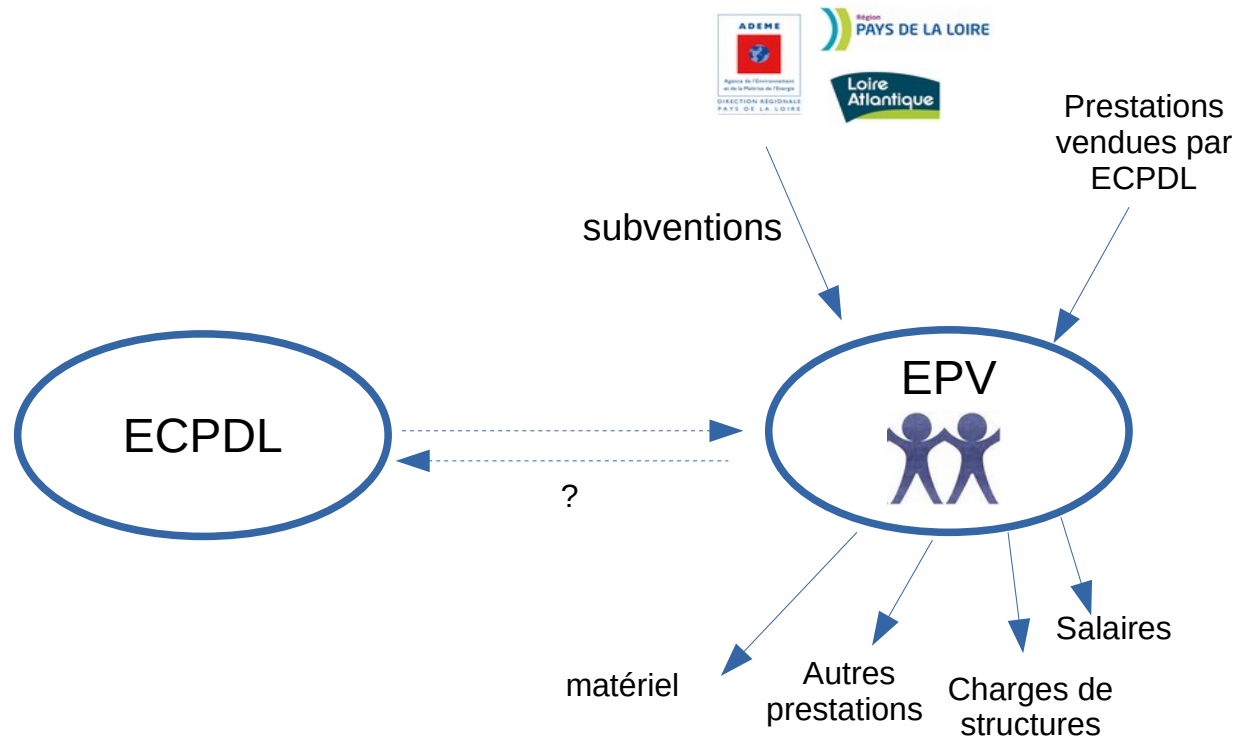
ADEME

Agence de l'Environnement et de la Maîtrise de l'Energie

DIRECTION RÉGIONALE PAYS DE LA LOIRE

Région PAYS DE LA LOIRE

Loire Atlantique

Prestations vendues par ECPDL

subventions

EPV

ECPDL

?

matériel

Autres prestations

Charges de structures

Salaires